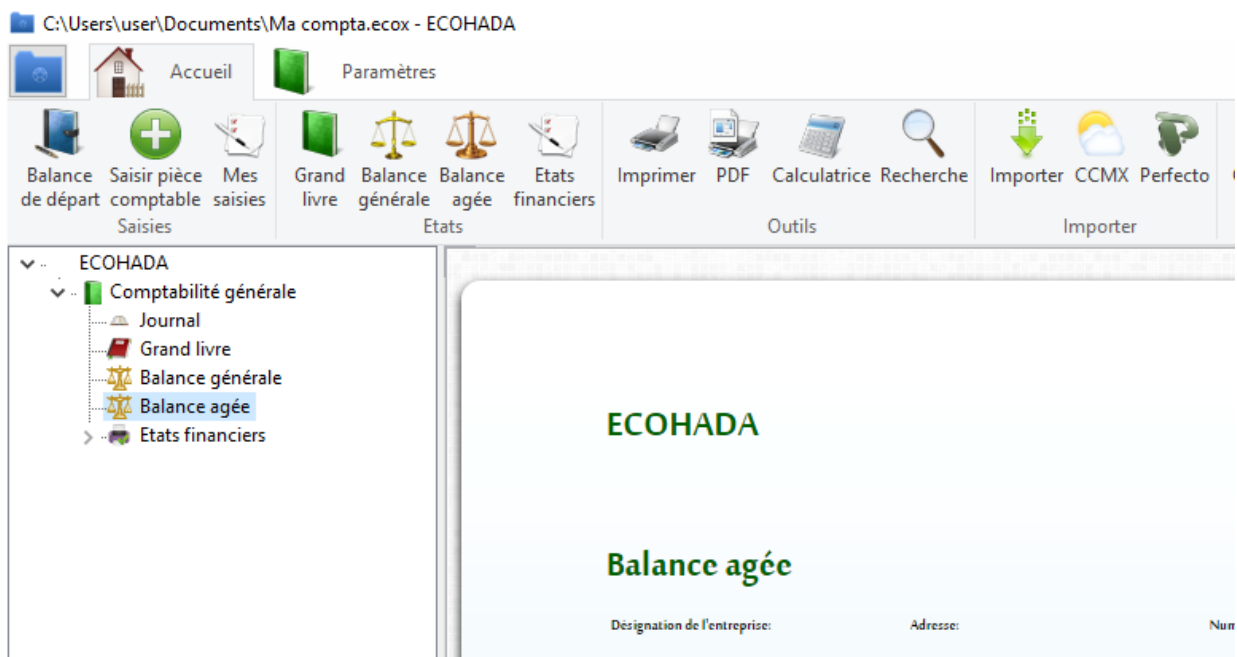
C:\Users\user\Documents\Ma compta.ecox - ECOHADA

Accueil

Paramètres

Balance de départ
Saisir pièce comptable
Mes saisies
Saisies

Grand livre
Balance générale
Balance agée
Etats financiers
Etats

Imprimer
PDF
Calculatrice
Recherche
Outils

Importer
CCMX
Perfecto
Importer

ECOHADA
Comptabilité générale
Journal
Grand livre
Balance générale
Balance agée
Etats financiers

ECOHADA

Balance agée

Désignation de l'entreprise:

Adresse:

Num